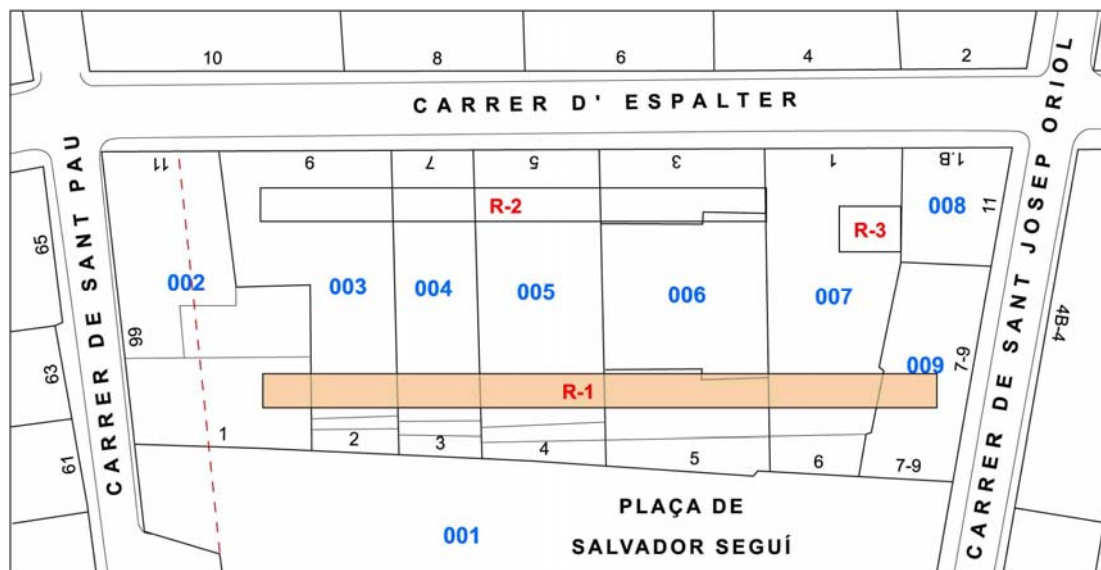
10
8
6
4
2
CARRER D' ESPALTER
11
9
7
5
3
1
1.B
R-2
R-3
008
11
002
003
004
005
006
007
65
CARRER DE SANT PAU
99
63
61
009
7-9
R-1
1
2
3
4
5
6
7-9
CARRER DE SANT JOSEP ORIOL
4B-4
PLAÇA DE
SALVADOR SEGUÍ
001